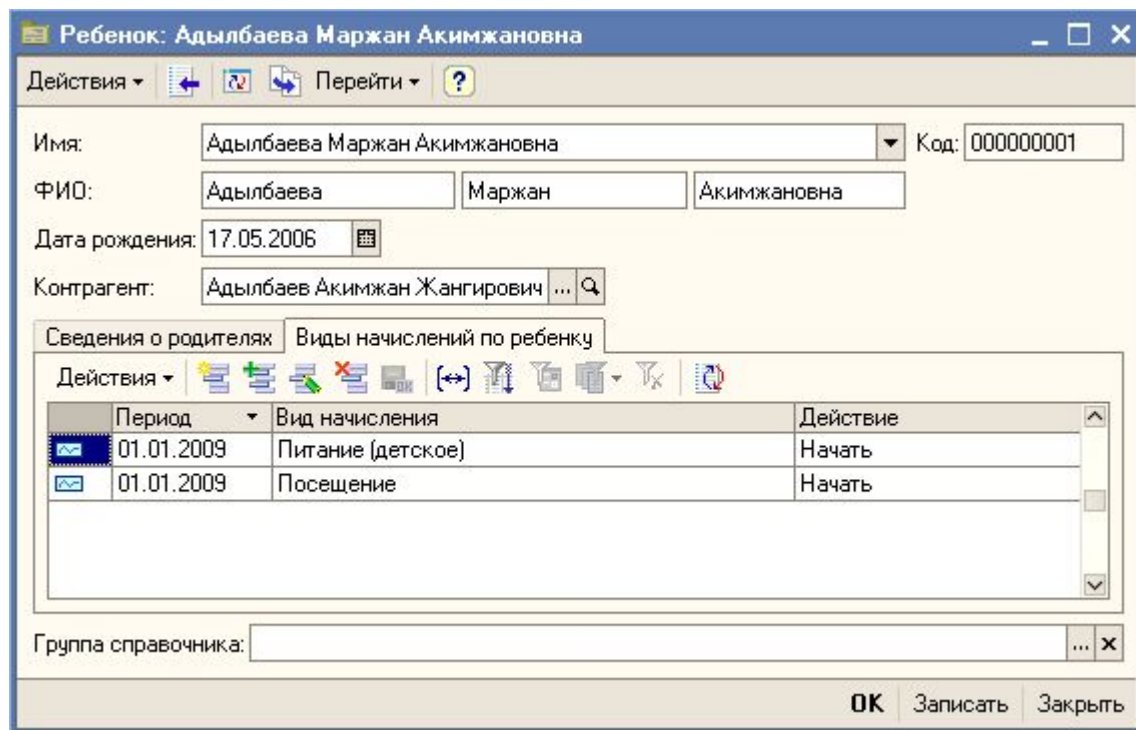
Ребенок: Адылбаева Маржан Акимжановна

Действия ▾ Перейти ▾ ?

Имя: Адылбаева Маржан Акимжановна Код: 000000001

ФИО: Адылбаева Маржан Акимжановна

Дата рождения: 17.05.2006

Контрагент: Адылбаев Акимжан Жангирович

Сведения о родителях | Виды начислений по ребенку

Действия ▾

| Период | Вид начисления | Действие |
|---|---|---|
| 01.01.2009 | Питание (детское) | Начать |
| 01.01.2009 | Посещение | Начать |

Группа справочника:

OK Записать Закрыть